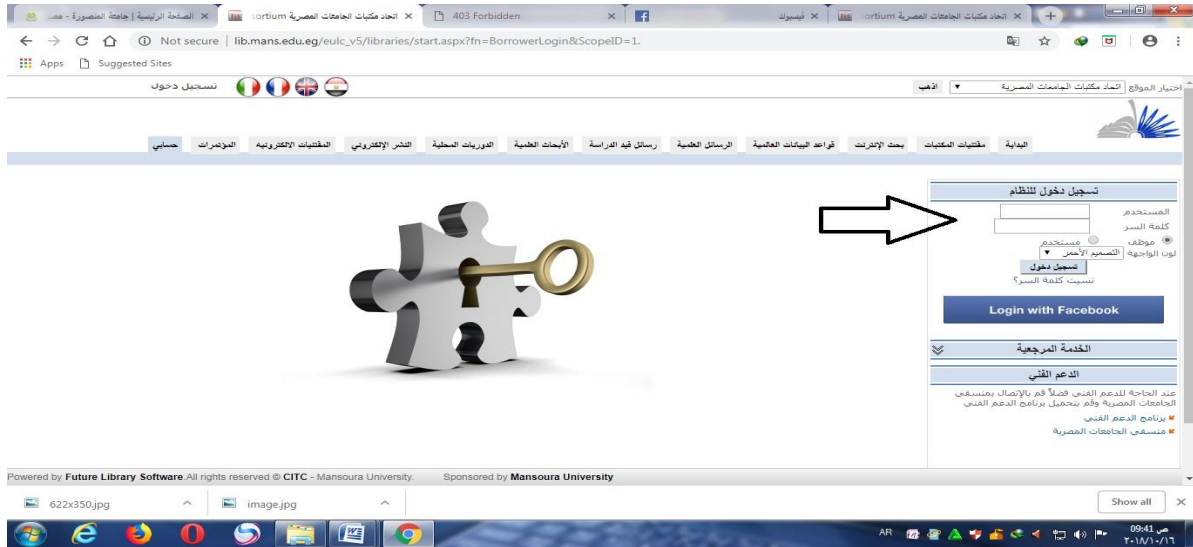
الصفحة الرئيسية | جامعة المنصورة - مص ×
اتحاد مكتبات الجامعات المصرية ortium ×
403 Forbidden ×
فيسبوك ×
اتحاد مكتبات الجامعات المصرية ortium ×

Not secure | lib.mans.edu.eg/eulc_v5/libraries/start.aspx?fn=BorrowerLogin&ScopeID=1.

Apps | Suggested Sites

تسجيل دخول

اختيار الموقع | اتحاد مكتبات الجامعات المصرية ▼ | اذهب

البداية | مقتنيات المكتبات | بحث الإنترنت | قواعد البيانات العالمية | الرسائل العلمية | رسائل قيد الدراسة | الأبحاث العلمية | الدوريات المحلية | النشر الإلكتروني | المقتنيات الالكترونية | المؤتمرات | حسابي

تسجيل دخول للنظام
المستخدم
كلمة السر
موظف مستخدم
لون الواجهة | التصميم الأحمر ▼
تسجيل دخول
نسيت كلمة السر؟

Login with Facebook

الخدمة المرجعية

الدعم الفني
عند الحاجة للدعم الفني فضلاً قم بالإتصال بمنسقي الجامعات المصرية وقم بتحميل برنامج الدعم الفني
برنامج الدعم الفني
منسقي الجامعات المصرية

Powered by Future Library Software.All rights reserved © CITC - Mansoura University. Sponsored by Mansoura University

622x350.jpg | image.jpg | Show all

AR 09:41 ص
٢٠١٨/١٠/١٦